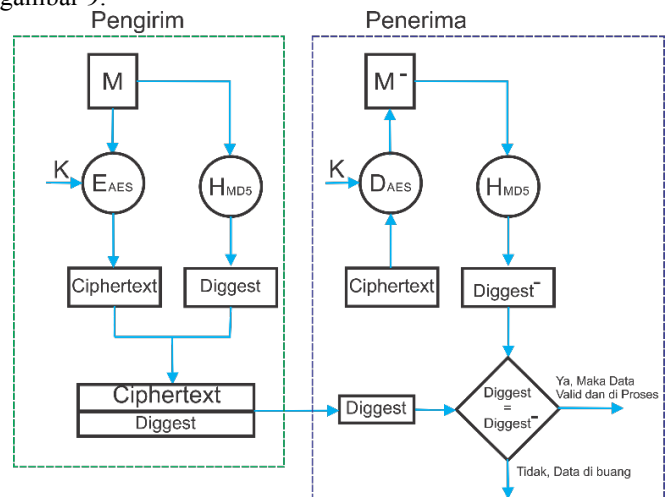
gambar 9.

Pengirim

Penerima

M

K

$E_{AES}$

$H_{MD5}$

Ciphertext

Diggest

Ciphertext

Diggest

M⁻

K

$D_{AES}$

$H_{MD5}$

Ciphertext

Diggest⁻

Diggest

Diggest = Diggest⁻

Ya, Maka Data Valid dan di Proses

Tidak, Data di buang